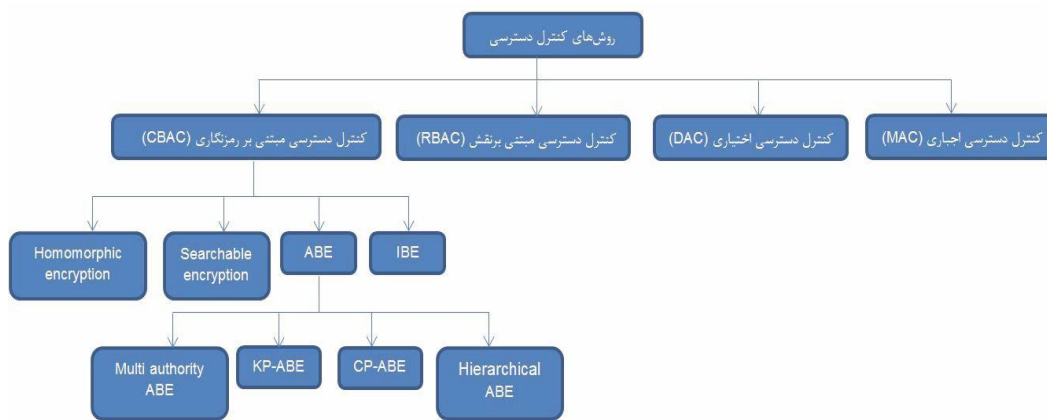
روش‌های کنترل دسترسی

کنترل دسترسی مبتنی بر رمزنگاری (CBAC)

کنترل دسترسی مبتنی برنقش (RBAC)

کنترل دسترسی اختیاری (DAC)

کنترل دسترسی اجباری (MAC)

Homomorphic encryption

Searchable encryption

ABE

IBE

Multi authority ABE

KP-ABE

CP-ABE

Hierarchical ABE